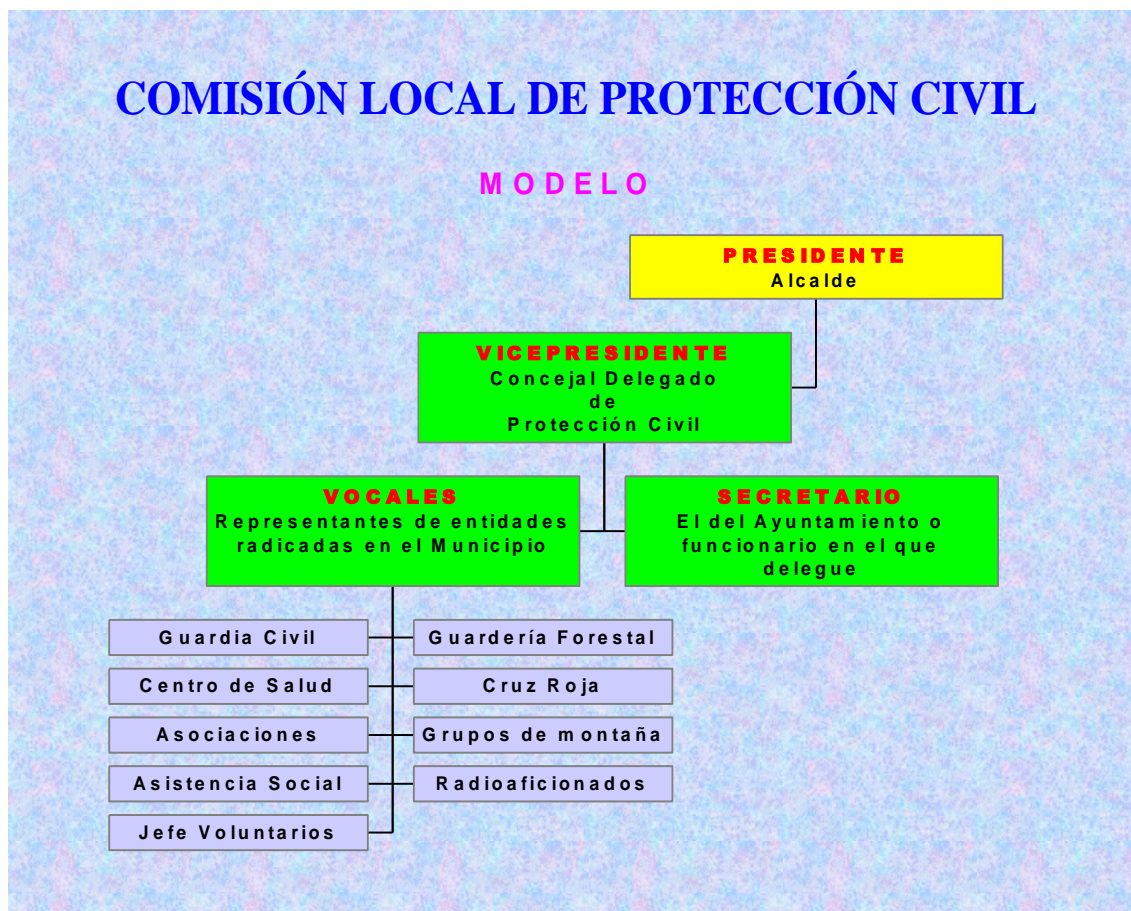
COMISIÓN LOCAL DE PROTECCIÓN CIVIL

MODELO

PRESIDENTE
Alcalde

VICEPRESIDENTE
Concejal Delegado de Protección Civil

VOCALES
Representantes de entidades radicadas en el Municipio

SECRETARIO
El del Ayuntamiento o funcionario en el que delegue

Guardia Civil

Guardería Forestal

Centro de Salud

Cruz Roja

Asociaciones

Grupos de montaña

Asistencia Social

Radioaficionados

Jefe Voluntarios